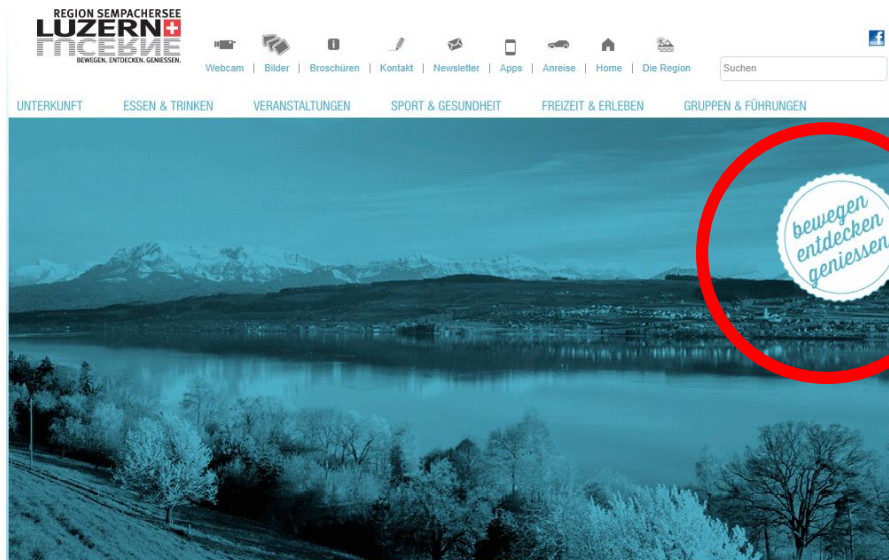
REGION SEMPACHERSEE
LUZERN
BEWEGEN. ENTDECKEN. GENIESSEN.

Webcam | Bilder | Broschüren | Kontakt | Newsletter | Apps | Anreise | Home | Die Region

Suchen

UNTERKUNFT ESSEN & TRINKEN VERANSTALTUNGEN SPORT & GESUNDHEIT FREIZEIT & ERLEBEN GRUPPEN & FÜHRUNGEN

bewegen entdecken geniessen